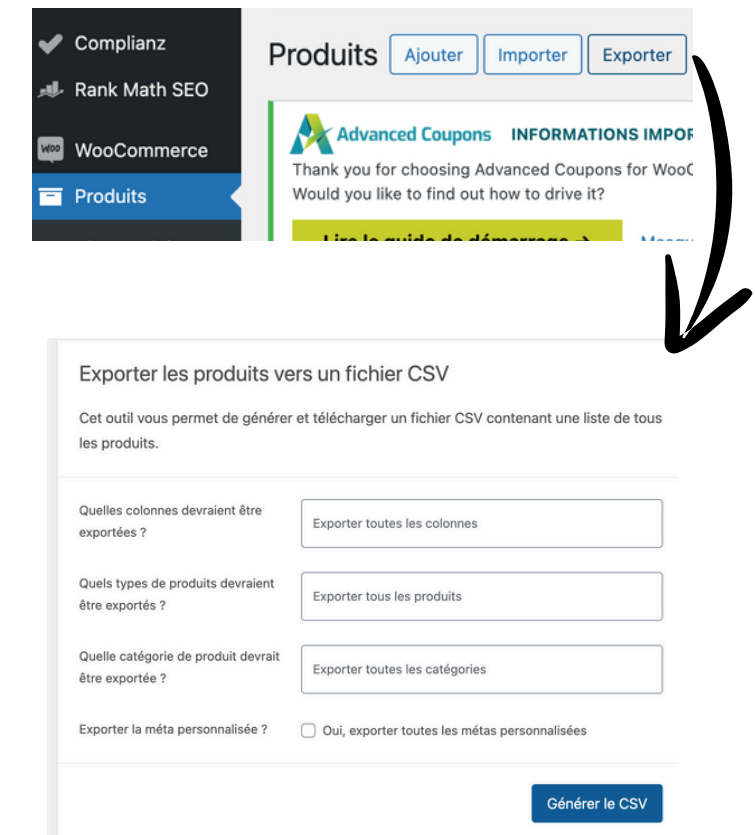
Complianz
Rank Math SEO
WooCommerce
Produits

Produits Ajouter Importer Exporter

Advanced Coupons INFORMATIONS IMPOR
Thank you for choosing Advanced Coupons for WooC
Would you like to find out how to drive it?

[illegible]

Exporter les produits vers un fichier CSV

Cet outil vous permet de générer et télécharger un fichier CSV contenant une liste de tous les produits.

Quelles colonnes devraient être exportées ? | Exporter toutes les colonnes

Quels types de produits devraient être exportés ? | Exporter tous les produits

Quelle catégorie de produit devrait être exportée ? | Exporter toutes les catégories

Exporter la méta personnalisée ? | Oui, exporter toutes les métas personnalisées

Générer le CSV